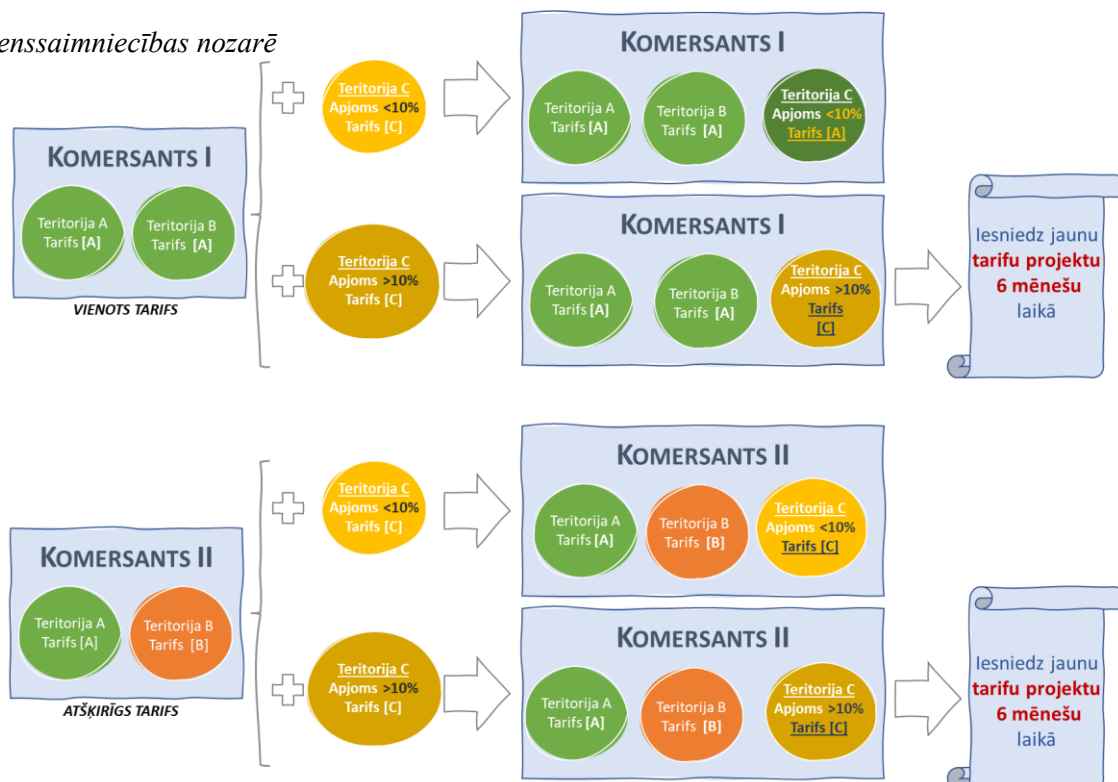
enssaimniecības nozarē

KOMERSANTS I
Teritorija A Tarifs [A]
Teritorija B Tarifs [A]
VIENOTS TARIFS

Teritorija C Apjoms <10% Tarifs [C]

KOMERSANTS I
Teritorija A Tarifs [A]
Teritorija B Tarifs [A]
Teritorija C Apjoms <10% Tarifs [A]

Teritorija C Apjoms >10% Tarifs [C]

KOMERSANTS I
Teritorija A Tarifs [A]
Teritorija B Tarifs [A]
Teritorija C Apjoms >10% Tarifs [C]

Iesniedz jaunu tarifu projektu 6 mēnešu laikā

KOMERSANTS II
Teritorija A Tarifs [A]
Teritorija B Tarifs [B]
ATŠĶIRĪGS TARIFS

Teritorija C Apjoms <10% Tarifs [C]

KOMERSANTS II
Teritorija A Tarifs [A]
Teritorija B Tarifs [B]
Teritorija C Apjoms <10% Tarifs [C]

Teritorija C Apjoms >10% Tarifs [C]

KOMERSANTS II
Teritorija A Tarifs [A]
Teritorija B Tarifs [B]
Teritorija C Apjoms >10% Tarifs [C]

Iesniedz jaunu tarifu projektu 6 mēnešu laikā